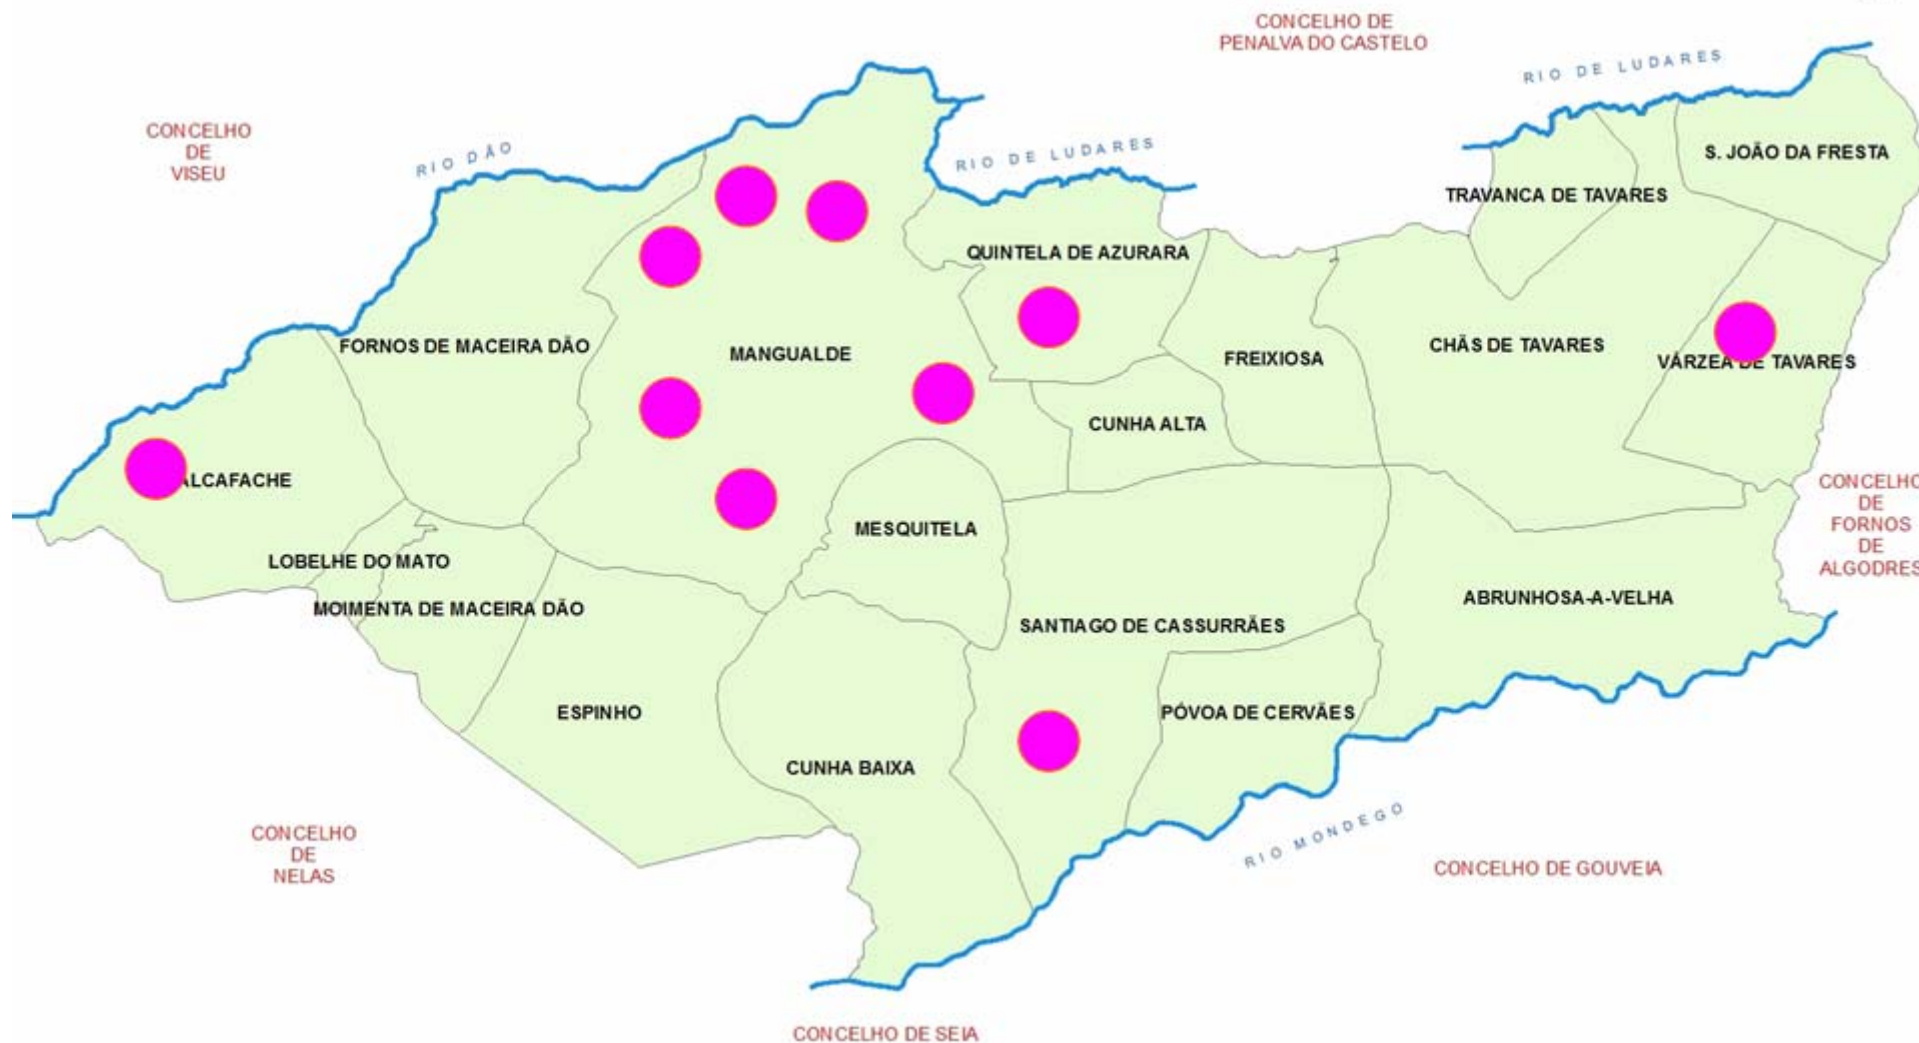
CONCELHO DE PENALVA DO CASTELO

RIO DE LUDARES

CONCELHO DE VISEU

RIO DÃO

RIO DE LUDARES

S. JOÃO DA FRESTA

TRAVANCA DE TAVARES

QUINTELA DE AZURARA

FORNOS DE MACEIRA DÃO

MANGUALDE

FREIXIOSA

CHÃS DE TAVARES

VÁRZEA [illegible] TAVARES

CUNHA ALTA

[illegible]LCAFACHE

CONCELHO DE FORNOS DE ALGODRES

MESQUITELA

LOBELHE DO MATO

MOIMENTA DE MACEIRA DÃO

ABRUNHOSA-A-VELHA

SANTIAGO DE CASSURRÃES

ESPINHO

PÓVOA DE CERVÃES

CUNHA BAIXA

CONCELHO DE NELAS

RIO MONDEGO

CONCELHO DE GOUVEIA

CONCELHO DE SEIA